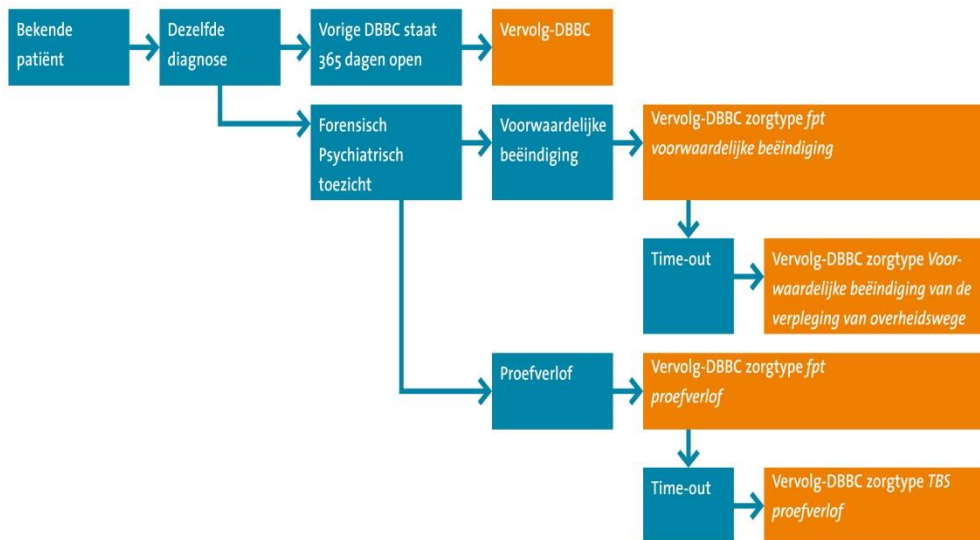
Bekende patiënt

Dezelfde diagnose

Vorige DBBC staat 365 dagen open

Vervolg-DBBC

Forensisch Psychiatrisch toezicht

Voorwaardelijke beëindiging

Vervolg-DBBC zorgtype *fpt voorwaardelijke beëindiging*

Time-out

Vervolg-DBBC zorgtype *Voorwaardelijke beëindiging van de verpleging van overheidswege*

Proefverlof

Vervolg-DBBC zorgtype *fpt proefverlof*

Time-out

Vervolg-DBBC zorgtype *TBS proefverlof*